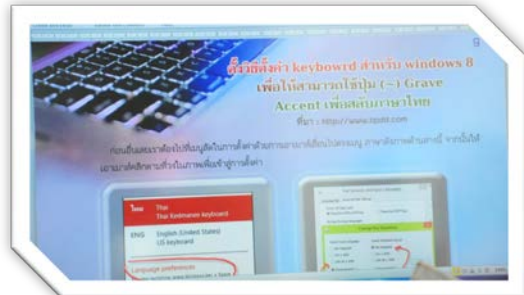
วิธีตั้งค่า keybowrd สำหรับ windows 8 เพื่อให้สามารถใช้ปุ่ม (~) Grave Accent เพื่อสลับภาษาไทย

ที่มา : http://www.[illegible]

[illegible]

ไทย Thai
Thai Kedmanee keyboard

ENG English (United States)
US keyboard

Language preferences

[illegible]